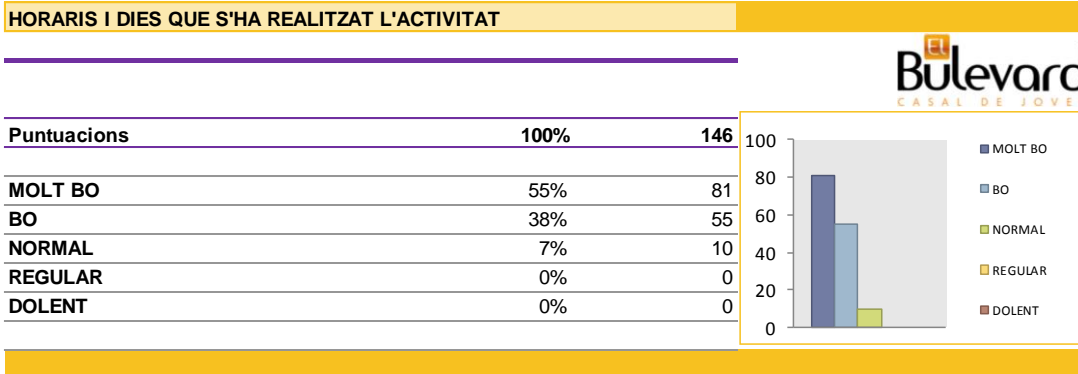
HORARIS I DIES QUE S'HA REALITZAT L'ACTIVITAT

El Bulevard
CASAL DE JOVE

| Puntuacions | 100% | 146 |
|---|---|---|
| MOLT BO | 55% | 81 |
| BO | 38% | 55 |
| NORMAL | 7% | 10 |
| REGULAR | 0% | 0 |
| DOLENT | 0% | 0 |

100
80
60
40
20
0

MOLT BO
BO
NORMAL
REGULAR
DOLENT